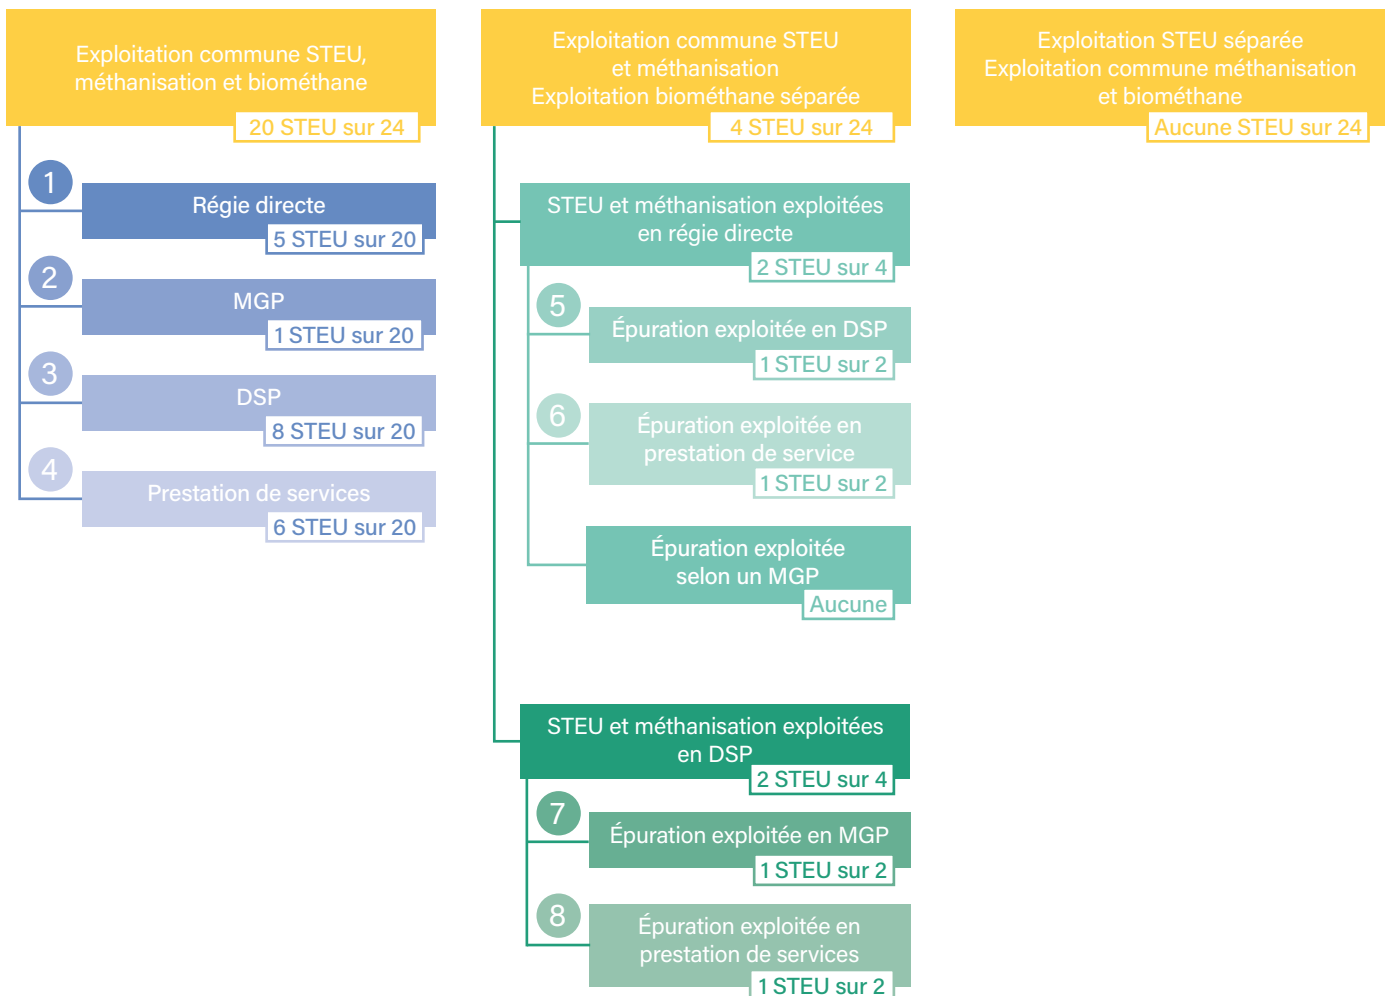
Exploitation commune STEU, méthanisation et biométhane

20 STEU sur 24

1

Régie directe

5 STEU sur 20

2

MGP

1 STEU sur 20

3

DSP

8 STEU sur 20

4

Prestation de services

6 STEU sur 20

Exploitation commune STEU et méthanisation
Exploitation biométhane séparée

4 STEU sur 24

STEU et méthanisation exploitées en régie directe

2 STEU sur 4

5

Épuration exploitée en DSP

1 STEU sur 2

6

Épuration exploitée en prestation de service

1 STEU sur 2

Épuration exploitée selon un MGP

Aucune

STEU et méthanisation exploitées en DSP

2 STEU sur 4

7

Épuration exploitée en MGP

1 STEU sur 2

8

Épuration exploitée en prestation de services

1 STEU sur 2

Exploitation STEU séparée
Exploitation commune méthanisation et biométhane

Aucune STEU sur 24